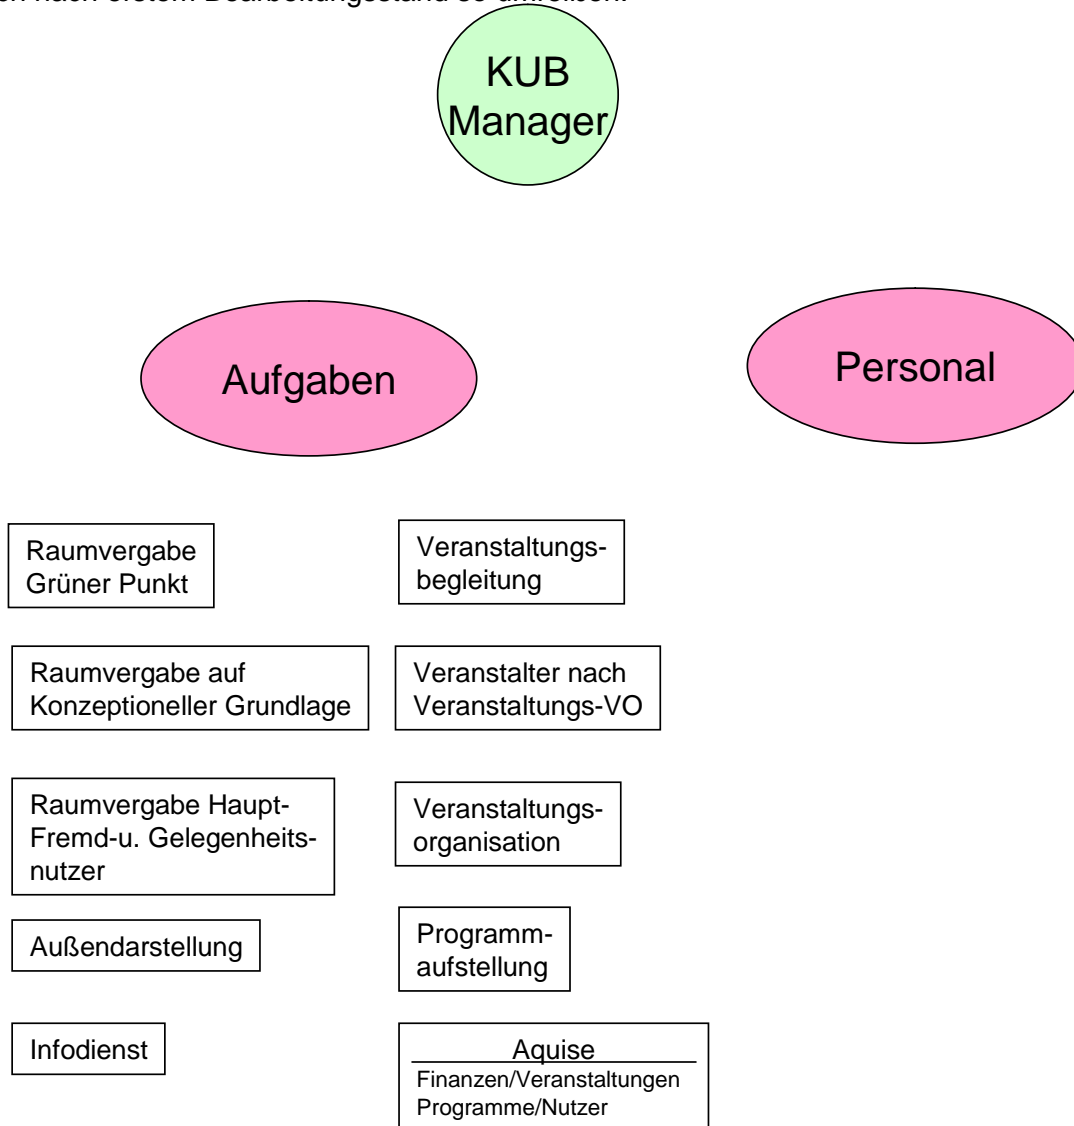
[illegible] nach erstem Bearbeitungsstand so umreißen:

KUB Manager

Aufgaben

Personal

Raumvergabe Grüner Punkt

Veranstaltungsbegleitung

Raumvergabe auf Konzeptioneller Grundlage

Veranstalter nach Veranstaltungs-VO

Raumvergabe Haupt- Fremd-u. Gelegenheitsnutzer

Veranstaltungsorganisation

Außendarstellung

Programmaufstellung

Infodienst

Aquise
Finanzen/Veranstaltungen
Programme/Nutzer